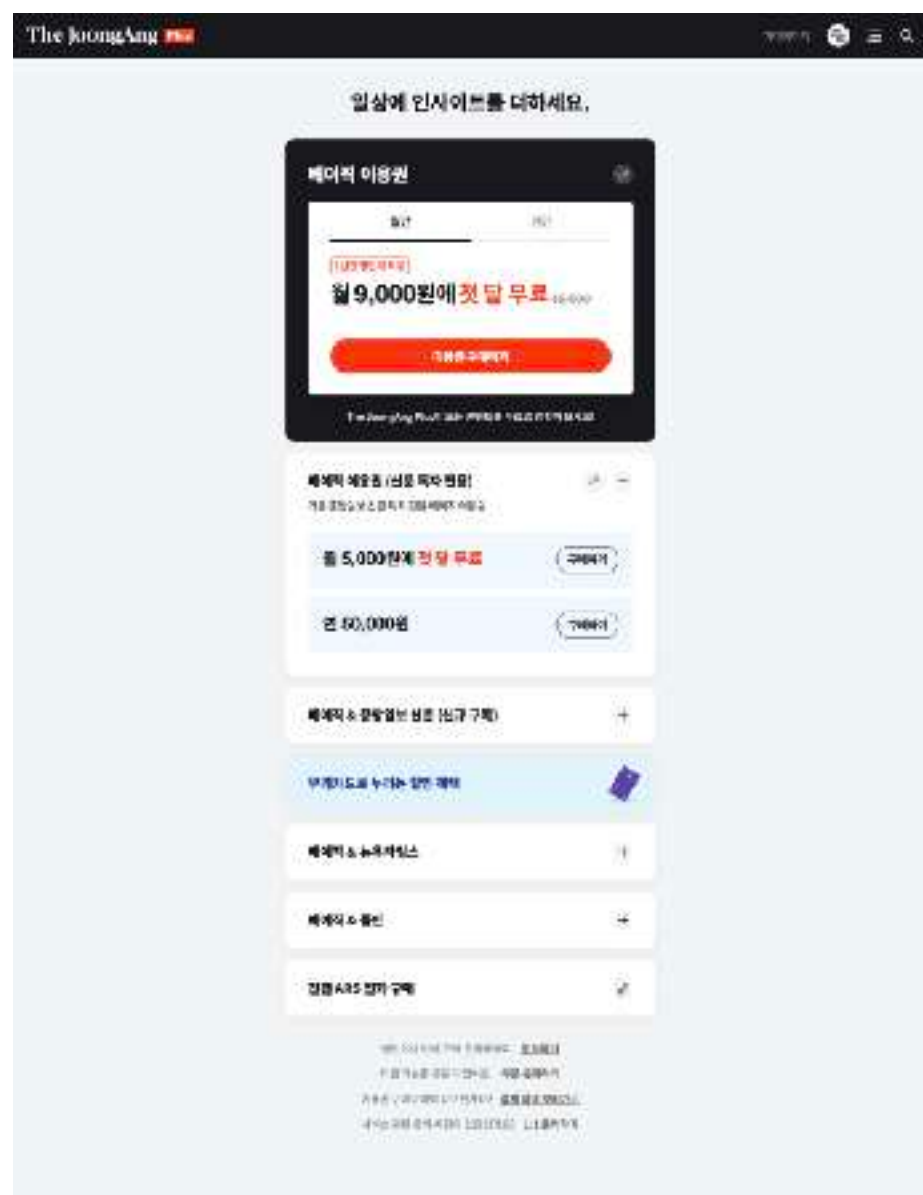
The JoongAng Plus

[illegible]

일상에 인사이트를 더하세요.

베이직 이용권

월간 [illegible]

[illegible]

월 9,000원에 첫 달 무료 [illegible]

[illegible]

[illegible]

베이직 예우회 (신문 독자 전용)

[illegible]

월 5,000원에 첫 달 무료 구매하기

연 60,000원 구매하기

베이직 & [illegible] (신규 구독) +

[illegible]

베이직 & 뉴욕타임스 +

베이직 & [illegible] +

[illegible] ARS 전화 구매 +

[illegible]
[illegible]
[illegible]
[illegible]